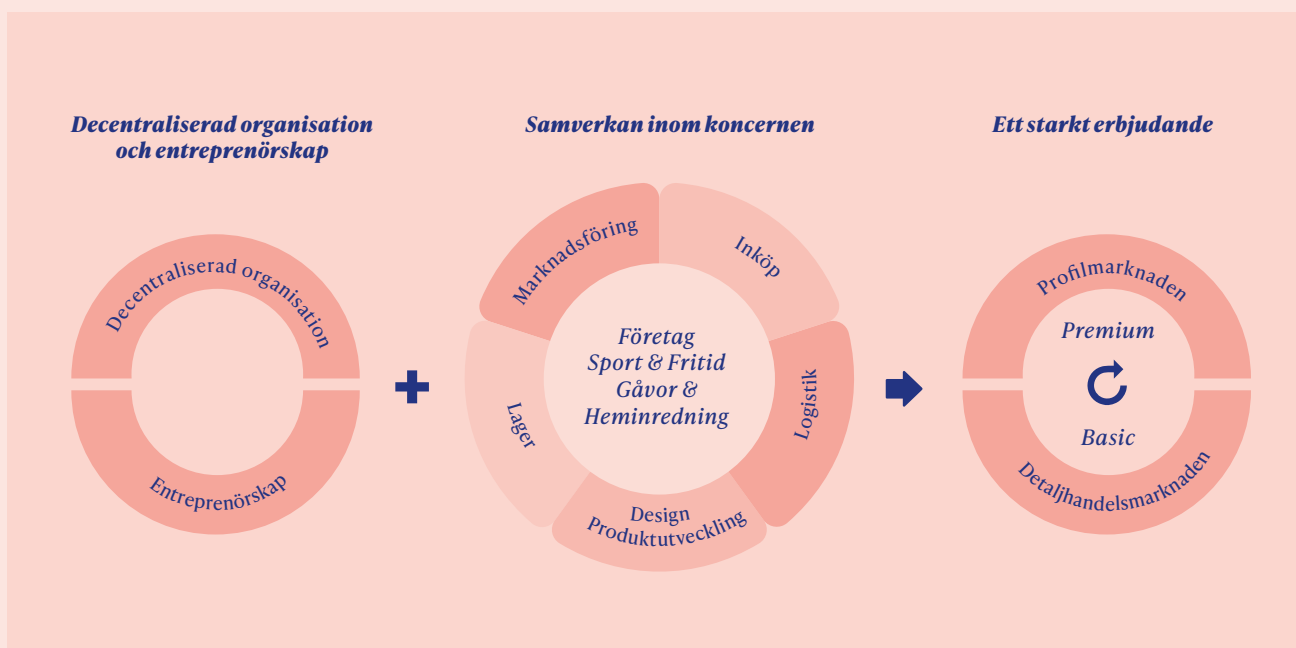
Decentraliserad organisation och entreprenörskap

Decentraliserad organisation

Entreprenörskap

Samverkan inom koncernen

Marknadsföring

Inköp

Logistik

Design
Produktutveckling

Lager

Företag
Sport & Fritid
Gåvor &
Heminredning

Ett starkt erbjudande

Profilmarknaden

Premium

Basic

Detaljhandelsmarknaden